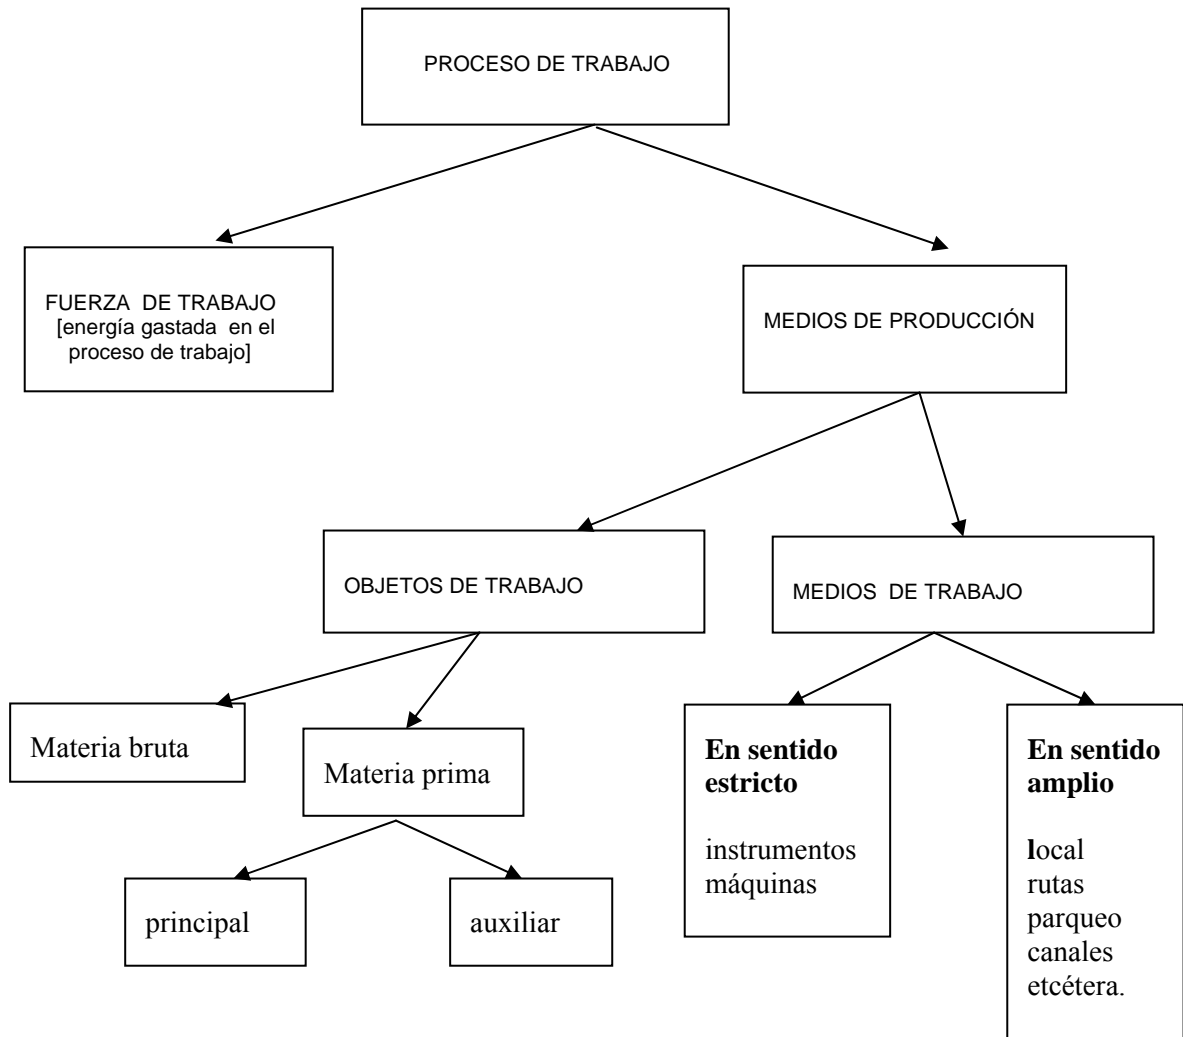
PROCESO DE TRABAJO

FUERZA DE TRABAJO [energía gastada en el proceso de trabajo]

MEDIOS DE PRODUCCIÓN

OBJETOS DE TRABAJO

MEDIOS DE TRABAJO

Materia bruta

Materia prima

principal

auxiliar

**En sentido estricto**

instrumentos
máquinas

**En sentido amplio**

local
rutas
parqueo
canales
etcétera.